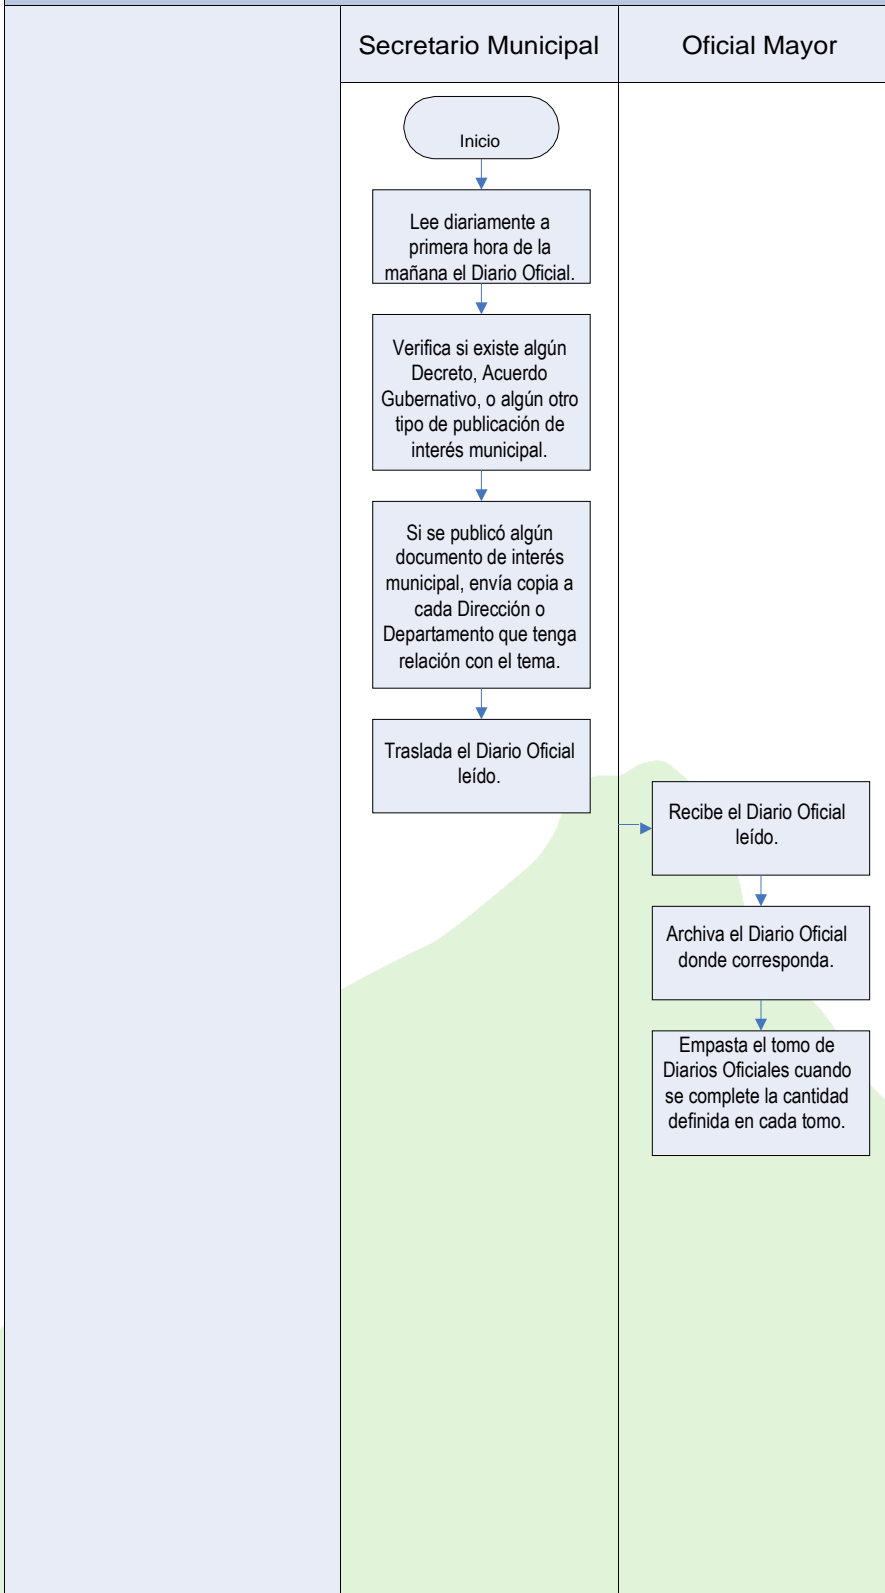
Secretario Municipal

Oficial Mayor

Inicio

Lee diariamente a primera hora de la mañana el Diario Oficial.

Verifica si existe algún Decreto, Acuerdo Gubernativo, o algún otro tipo de publicación de interés municipal.

Si se publicó algún documento de interés municipal, envía copia a cada Dirección o Departamento que tenga relación con el tema.

Traslada el Diario Oficial leído.

Recibe el Diario Oficial leído.

Archiva el Diario Oficial donde corresponda.

Empasta el tomo de Diarios Oficiales cuando se complete la cantidad definida en cada tomo.